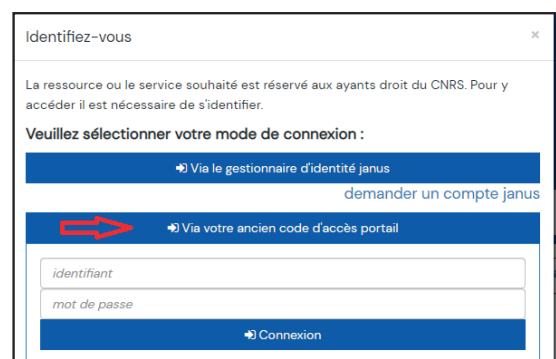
Identifiez-vous

×

La ressource ou le service souhaité est réservé aux ayants droit du CNRS. Pour y accéder il est nécessaire de s'identifier.

Veuillez sélectionner votre mode de connexion :

Via le gestionnaire d'identité janus

demander un compte janus

Via votre ancien code d'accès portail

identifiant

mot de passe

Connexion